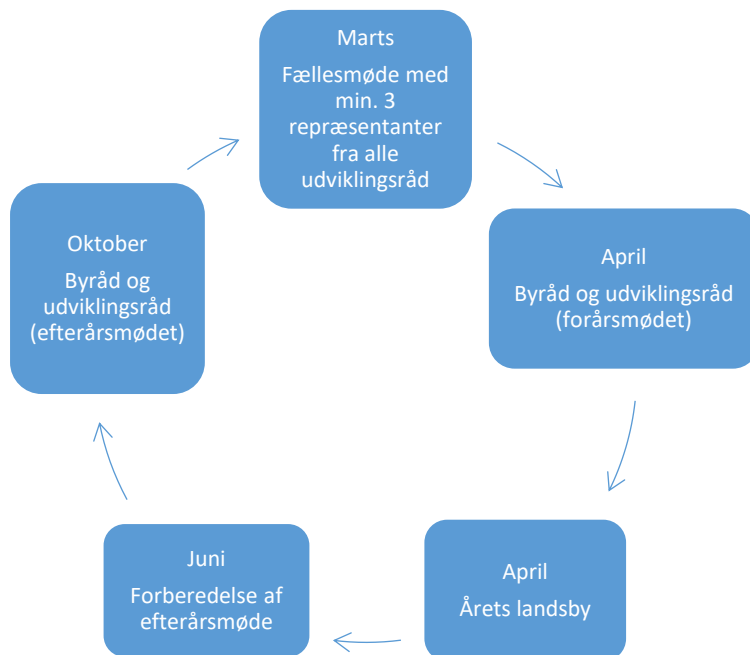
Marts

Fællesmøde med min. 3 repræsentanter fra alle udviklingsråd

April

Byråd og udviklingsråd (forårsmødet)

April

Årets landsby

Juni

Forberedelse af efterårsmøde

Oktober

Byråd og udviklingsråd (efterårsmødet)